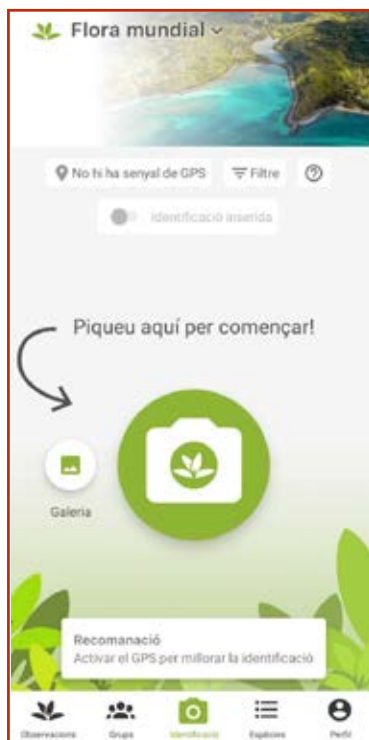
Flora mundial

No hi ha senyal de GPS

Filtre

Identificació inserida

Piqueu aquí per començar!

Galeria

Recomanació
Activar el GPS per millorar la identificació

Observacions

Grups

Identificació

Espècies

Perfil